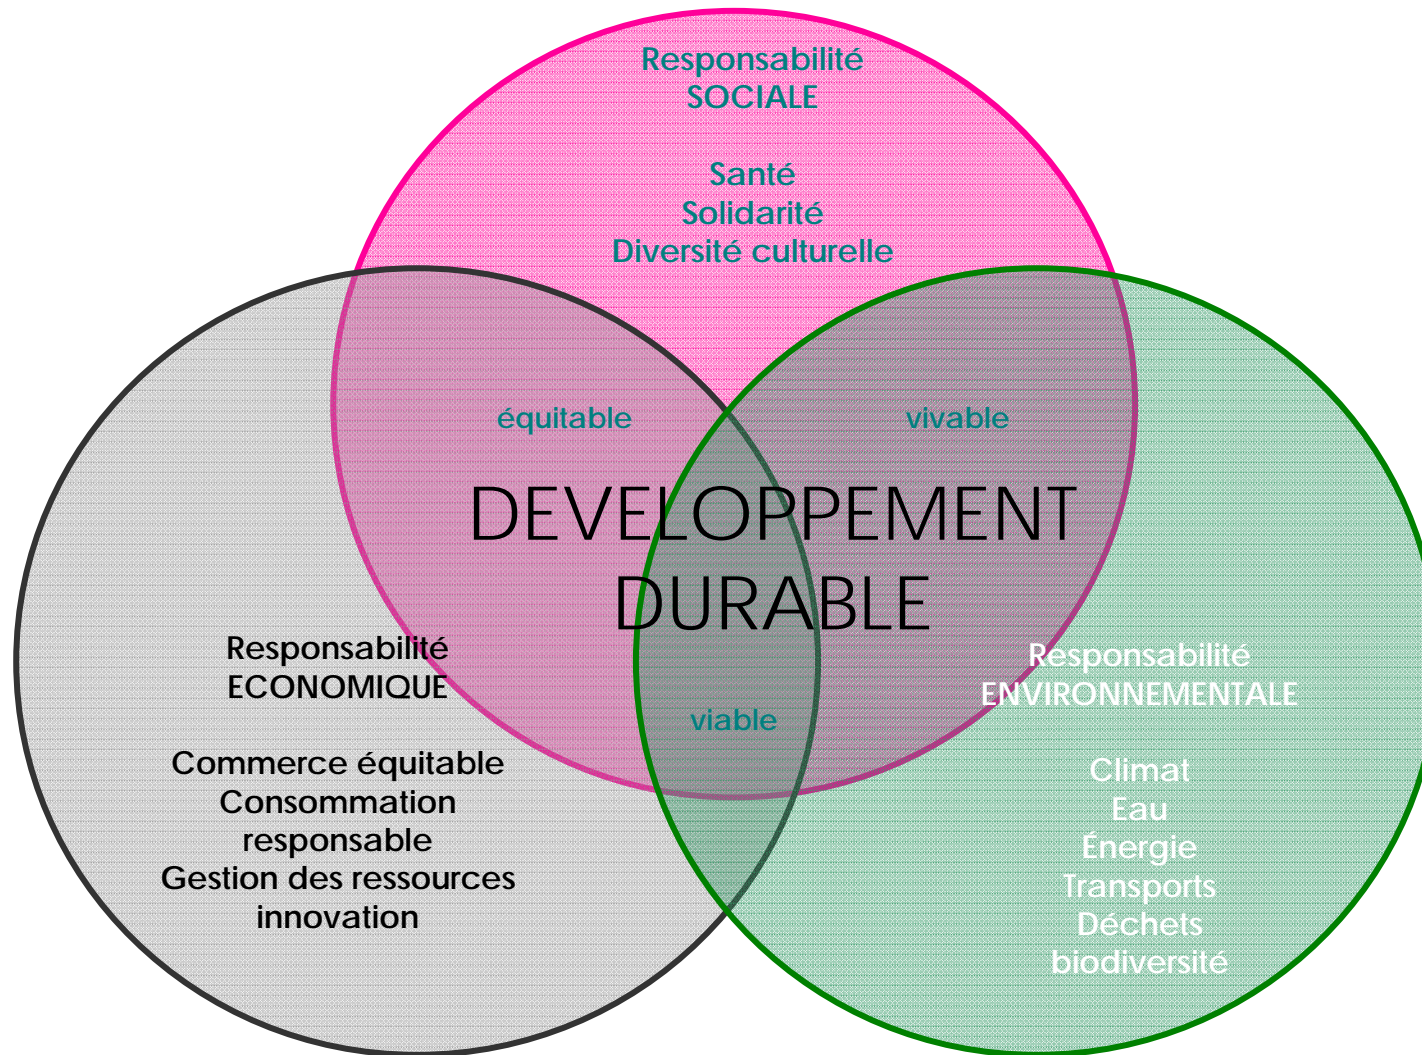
Responsabilité
SOCIALE

Santé
Solidarité
Diversité culturelle

équitable

vivable

DEVELOPPEMENT
DURABLE

Responsabilité
ECONOMIQUE

Commerce équitable
Consommation
responsable
Gestion des ressources
innovation

viable

Responsabilité
ENVIRONNEMENTALE

Climat
Eau
Énergie
Transports
Déchets
biodiversité